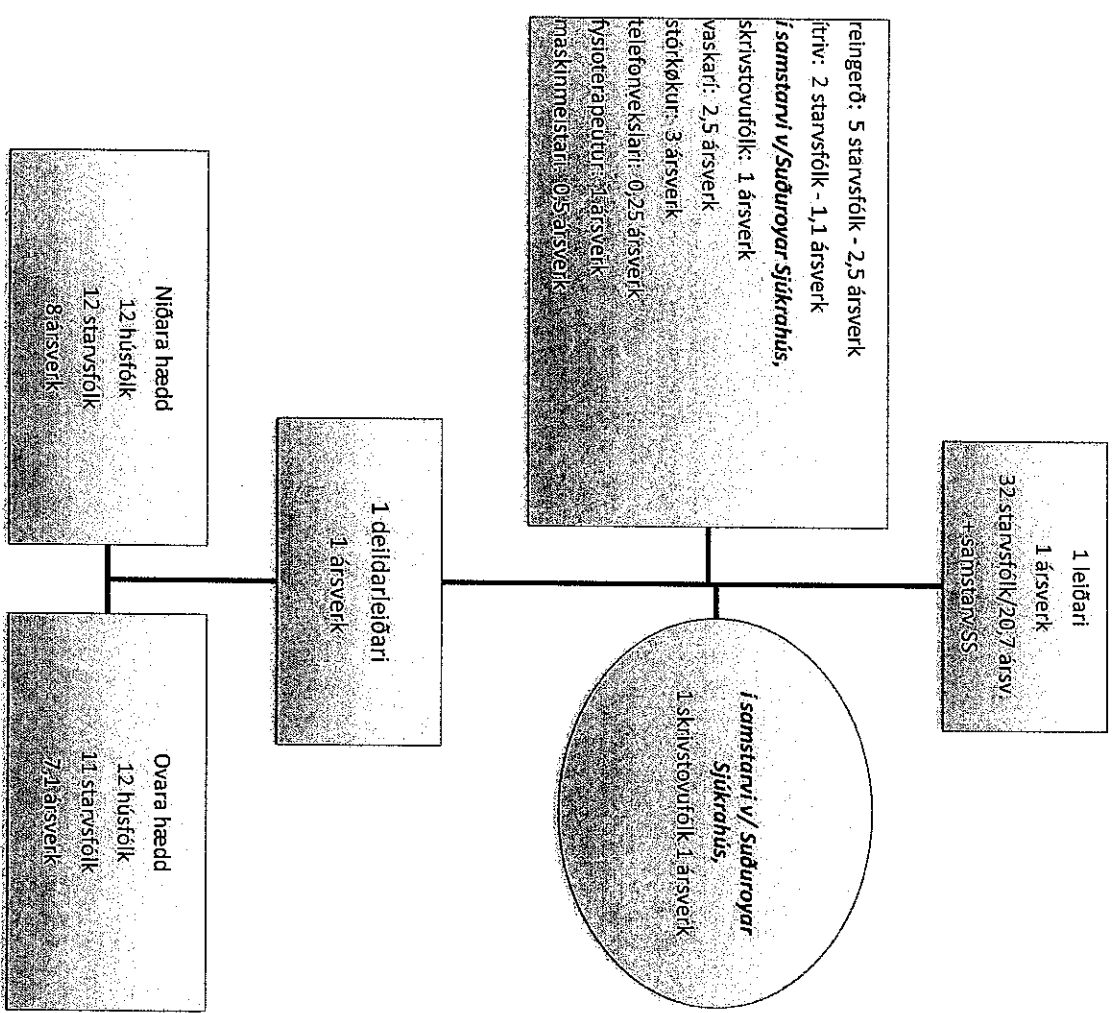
1 leiðari
1 ársverk
32 starvsfólk/20,7 ársv.
+ samstarv SS

reingerð: 5 starvsfólk - 2,5 ársverk
ítriv: 2 starvsfólk - 1,1 ársverk
í samstarvi v/Suðuroyar Sjúkrahús,
skrivstovufólk: 1 ársverk
vaskarí: 2,5 ársverk
stórkøkur: 3 ársverk
telefonveksl ari: 0,25 ársverk
fysioterapeutur: 1 ársverk
maskinmeistari: 0,5 ársverk

í samstarvi v/ Suðuroyar Sjúkrahús,
1 skrivstovufólk 1 ársverk

1 deildarleiðari
1 ársverk

Niðara hædd
12 húsfólk
12 starvsfólk
8 ársverk

Ovara hædd
12 húsfólk
11 starvsfólk
7,1 ársverk